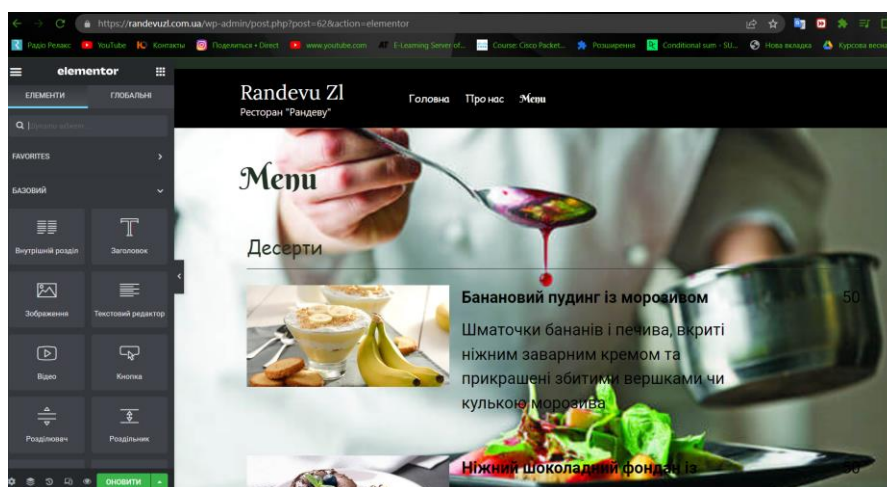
https://randevuzl.com.ua/wp-admin/post.php?post=62&action=elementor

Радіо Релакс YouTube Контакты Поделиться • Direct www.youtube.com E-Learning Server of... Course: Cisco Packet... Розширення Conditional sum - SU... Нова вкладка Курсова весна

elementor

ЕЛЕМЕНТИ ГЛОБАЛЬНІ

Шукати віджет

FAVORITES

БАЗОВИЙ

Внутрішній розділ
Заголовок
Зображення
Текстовий редактор
Відео
Кнопка
Розділювач
Розділювач

ОНОВИТИ

Randevu Zl
Ресторан "Рандеву"

Головна Про нас Menu

Menu

Десерти

Банановий пудинг із морозивом 50

Шматочки бананів і печива, вкриті ніжним заварним кремом та прикрашені збитими вершками чи кулькою морозива

Ніжний шоколадний фондан із 50